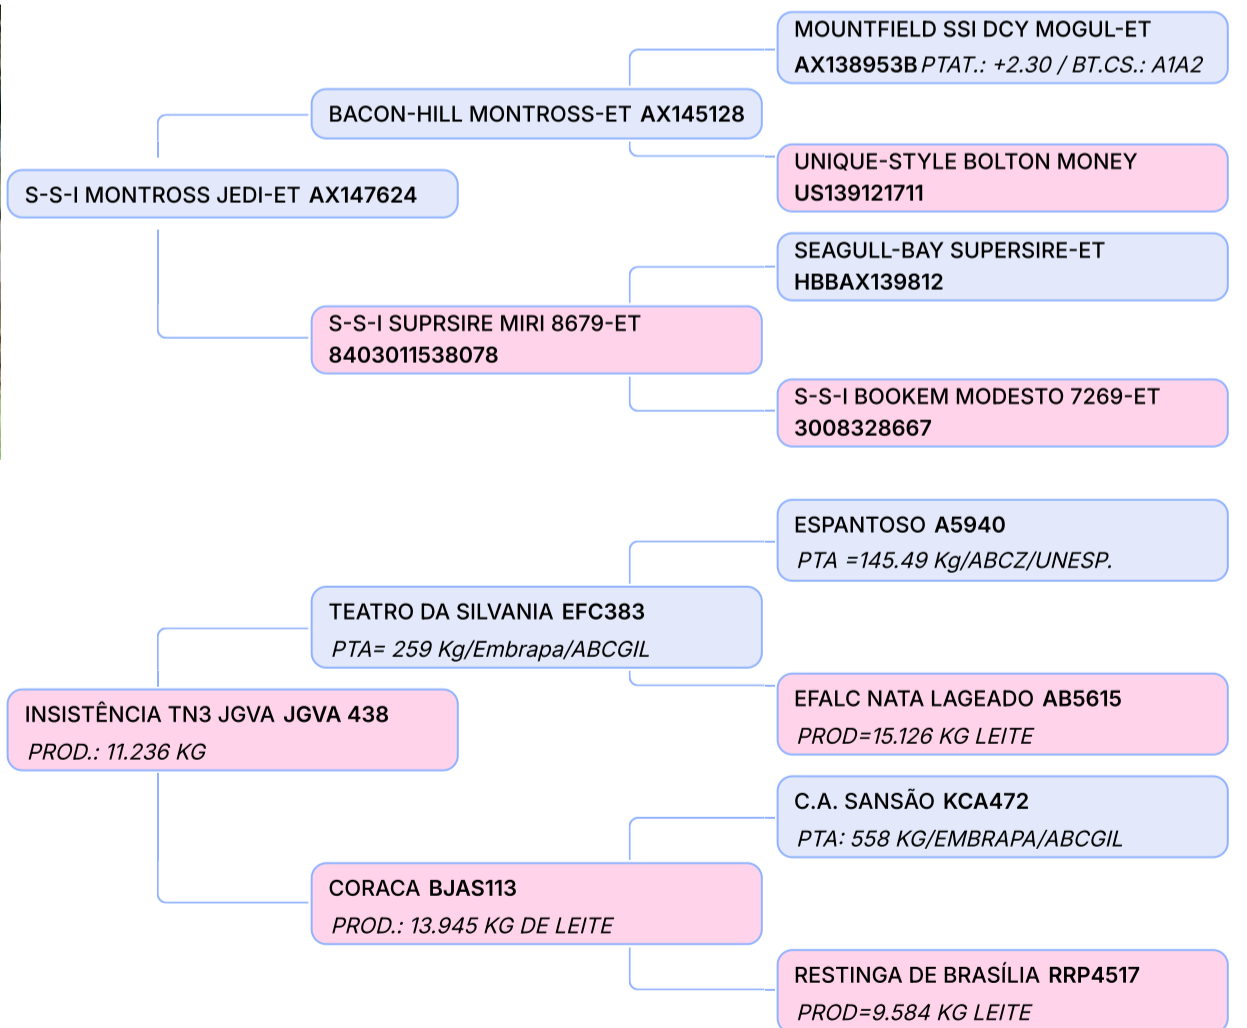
MOUNTFIELD SSI DCY MOGUL-ET
AX138953B PTAT.: +2.30 / BT.CS.: A1A2

BACON-HILL MONTROSS-ET AX145128

UNIQUE-STYLE BOLTON MONEY
US139121711

S-S-I MONTROSS JEDI-ET AX147624

SEAGULL-BAY SUPERSIRE-ET
HBBAX139812

S-S-I SUPRSIRE MIRI 8679-ET
8403011538078

S-S-I BOOKEM MODESTO 7269-ET
3008328667

ESPANTOSO A5940
PTA =145.49 Kg/ABCZ/UNESP.

TEATRO DA SILVANIA EFC383
PTA= 259 Kg/Embrapa/ABCGIL

EFALC NATA LAGEADO AB5615
PROD=15.126 KG LEITE

INSISTÊNCIA TN3 JGVA JGVA 438
PROD.: 11.236 KG

C.A. SANSÃO KCA472
PTA: 558 KG/EMBRAPA/ABCGIL

CORACA BJAS113
PROD.: 13.945 KG DE LEITE

RESTINGA DE BRASÍLIA RRP4517
PROD=9.584 KG LEITE